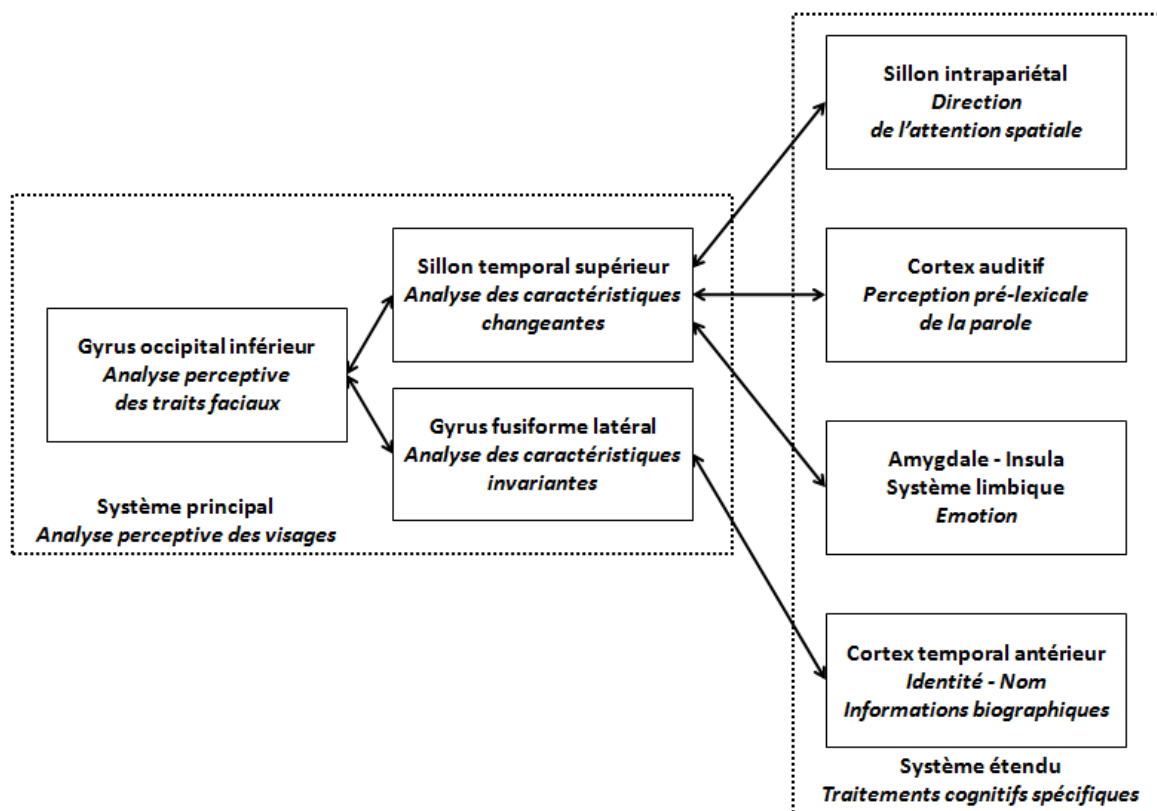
Gyrus occipital inférieur
Analyse perceptive des traits faciaux

Sillon temporal supérieur
Analyse des caractéristiques changeantes

Gyrus fusiforme latéral
Analyse des caractéristiques invariantes

Système principal
Analyse perceptive des visages

Sillon intrapariétal
Direction de l'attention spatiale

Cortex auditif
Perception pré-lexicale de la parole

Amygdale - Insula
Système limbique
Emotion

Cortex temporal antérieur
Identité - Nom
Informations biographiques

Système étendu
Traitements cognitifs spécifiques